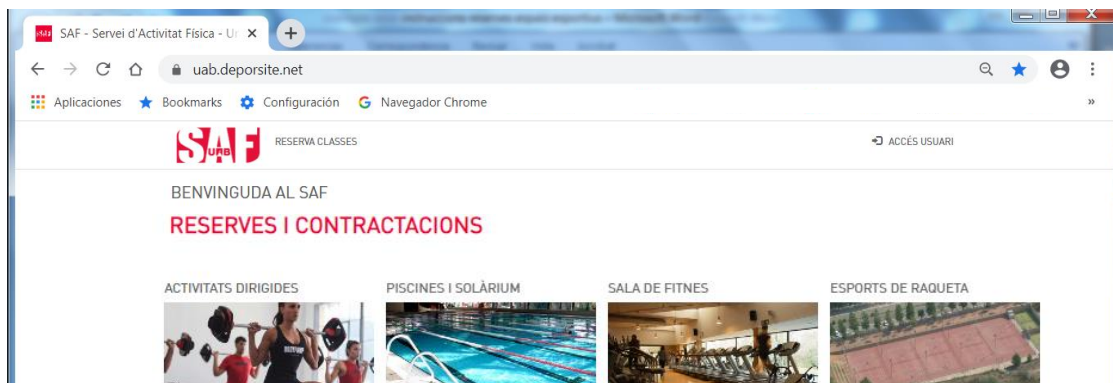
SAF - Servei d'Activitat Física - Ur ×
+
uab.deporsite.net
Aplicaciones
Bookmarks
Configuración
Navegador Chrome
»
SAF UAB
RESERVA CLASSES
ACCÉS USUARI
BENVINGUDA AL SAF
RESERVES I CONTRACTACIONS
ACTIVITATS DIRIGIDES
PISCINES I SOLÀRIUM
SALA DE FITNES
ESPORTS DE RAQUETA